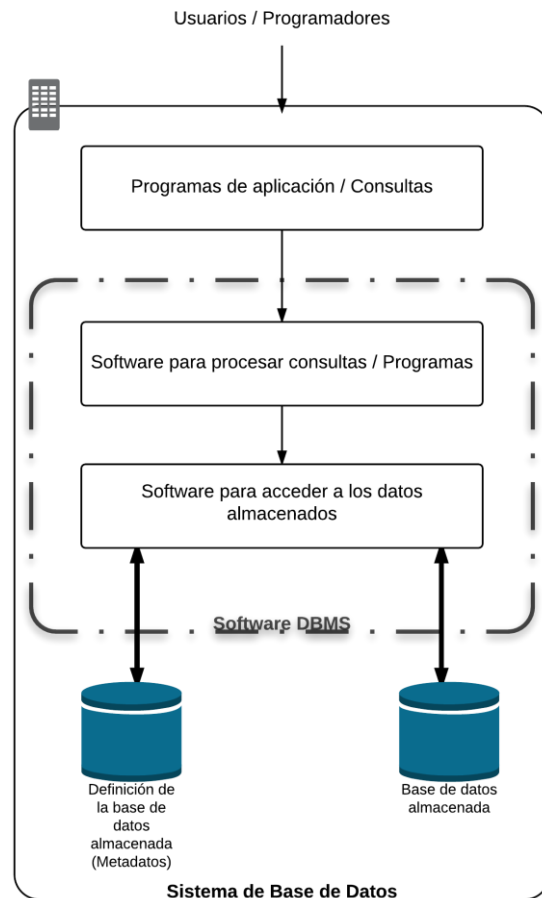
Usuarios / Programadores

Programas de aplicación / Consultas

Software para procesar consultas / Programas

Software para acceder a los datos almacenados

Software DBMS

Definición de la base de datos almacenada (Metadatos)

Base de datos almacenada

Sistema de Base de Datos